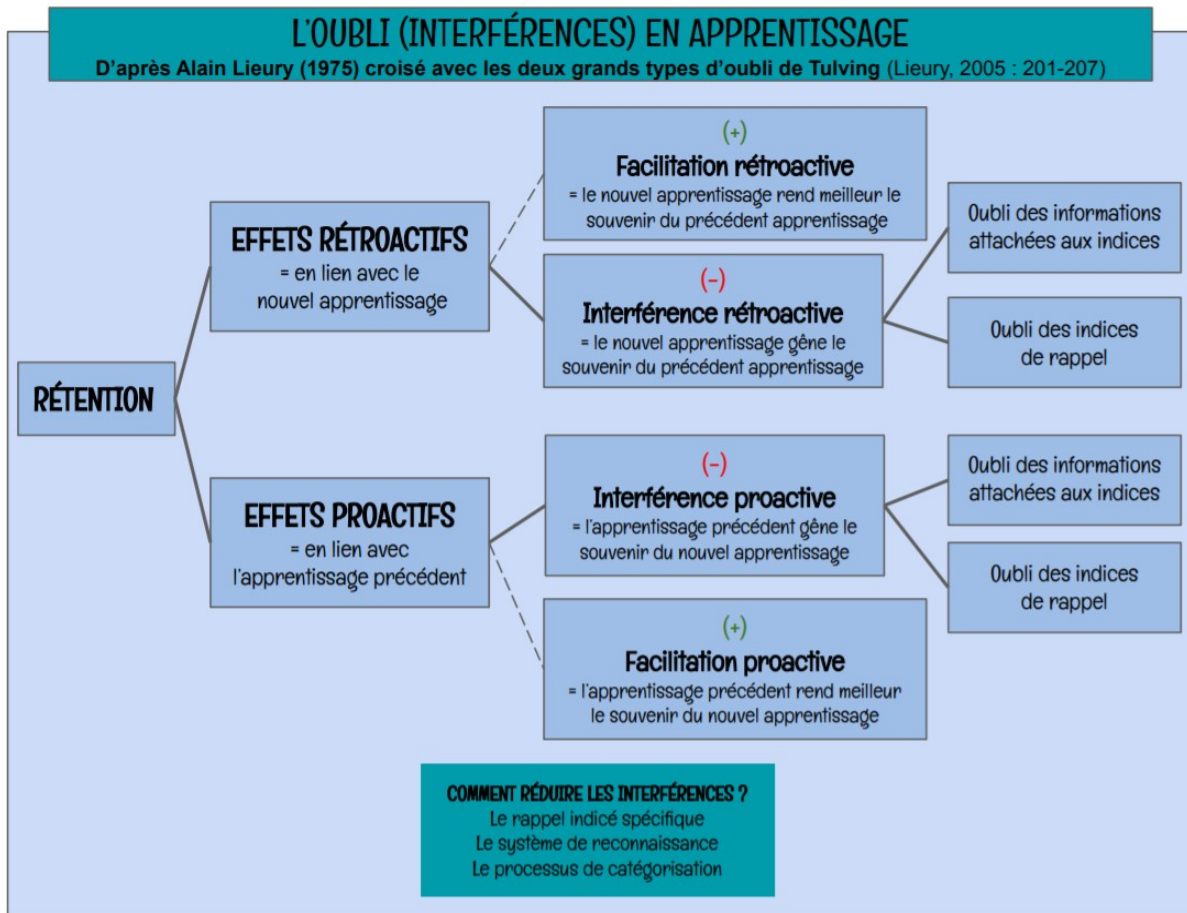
L'OUBLI (INTERFÉRENCES) EN APPRENTISSAGE
D'après Alain Lieury (1975) croisé avec les deux grands types d'oubli de Tulving (Lieury, 2005 : 201-207)

RÉTENTION

EFFETS RÉTROACTIFS
= en lien avec le nouvel apprentissage

(+)
Facilitation rétroactive
= le nouvel apprentissage rend meilleur le souvenir du précédent apprentissage

(-)
Interférence rétroactive
= le nouvel apprentissage gêne le souvenir du précédent apprentissage

Oubli des informations attachées aux indices

Oubli des indices de rappel

EFFETS PROACTIFS
= en lien avec l'apprentissage précédent

(-)
Interférence proactive
= l'apprentissage précédent gêne le souvenir du nouvel apprentissage

Oubli des informations attachées aux indices

Oubli des indices de rappel

(+)
Facilitation proactive
= l'apprentissage précédent rend meilleur le souvenir du nouvel apprentissage

COMMENT RÉDUIRE LES INTERFÉRENCES ?
Le rappel indicé spécifique
Le système de reconnaissance
Le processus de catégorisation